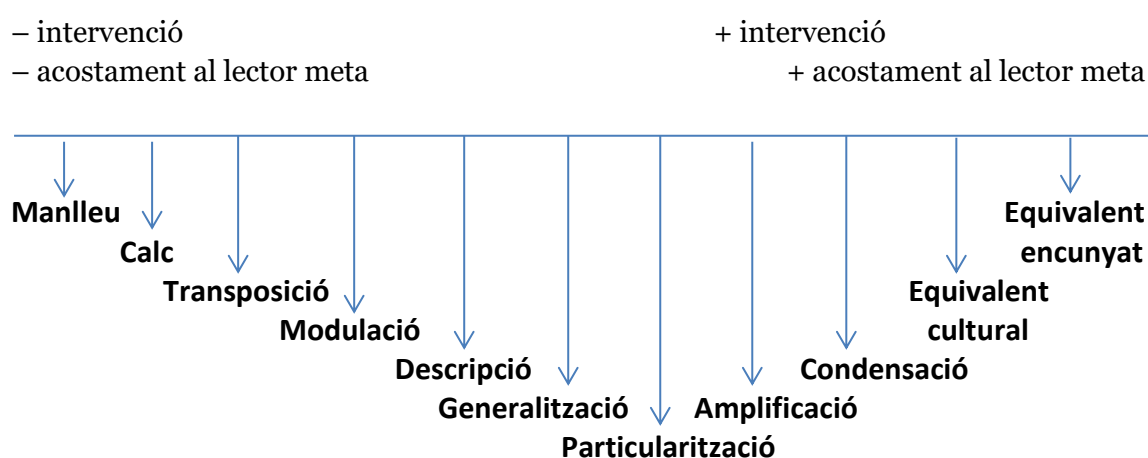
– intervenció
– acostament al lector meta

+ intervenció
+ acostament al lector meta

Manlleu
Calc
Transposició
Modulació
Descripció
Generalització
Particularització
Amplificació
Condensació
Equivalent cultural
Equivalent encunyat